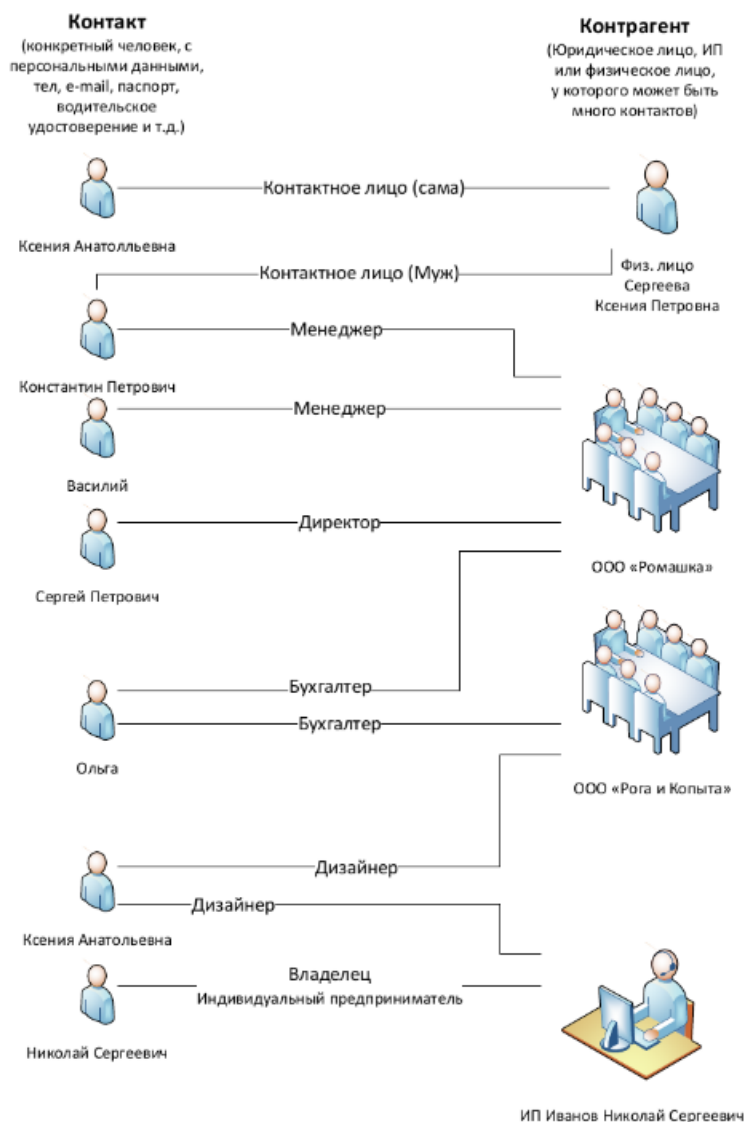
Контакт
(конкретный человек, с персональными данными, тел, e-mail, паспорт, водительское удостоверение и т.д.)

Контрагент
(Юридическое лицо, ИП или физическое лицо, у которого может быть много контактов)

Контактное лицо (сама)

Ксения Анатолльевна

Контактное лицо (Муж)

Физ. лицо
Сергеева
Ксения Петровна

Менеджер

Константин Петрович

Менеджер

Василий

Директор

Сергей Петрович

ООО «Ромашка»

Бухгалтер

Бухгалтер

Ольга

ООО «Рога и Копыта»

Дизайнер

Дизайнер

Ксения Анатольевна

Владелец
Индивидуальный предприниматель

Николай Сергеевич

ИП Иванов Николай Сергеевич